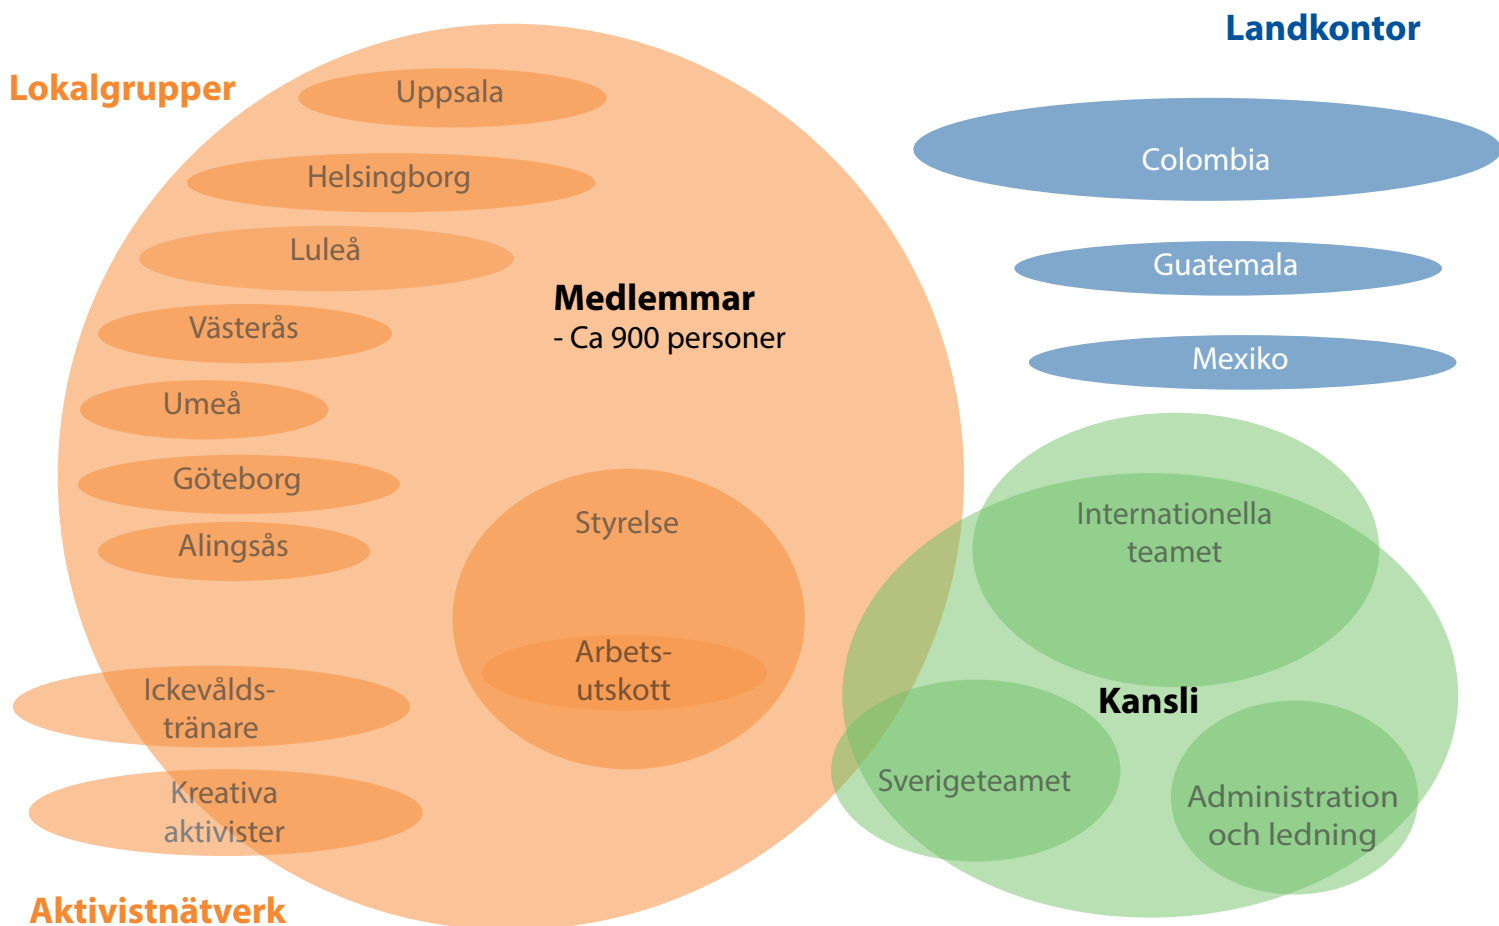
Lokalgrupper

Uppsala

Helsingborg

Luleå

Västerås

Umeå

Göteborg

Alingsås

Medlemmar
- Ca 900 personer

Styrelse

Arbetsutskott

Ickevåldstränare

Kreativa aktivister

Aktivistnätverk

Landkontor

Colombia

Guatemala

Mexiko

Internationella teamet

Kansli

Sverigeteamet

Administration och ledning